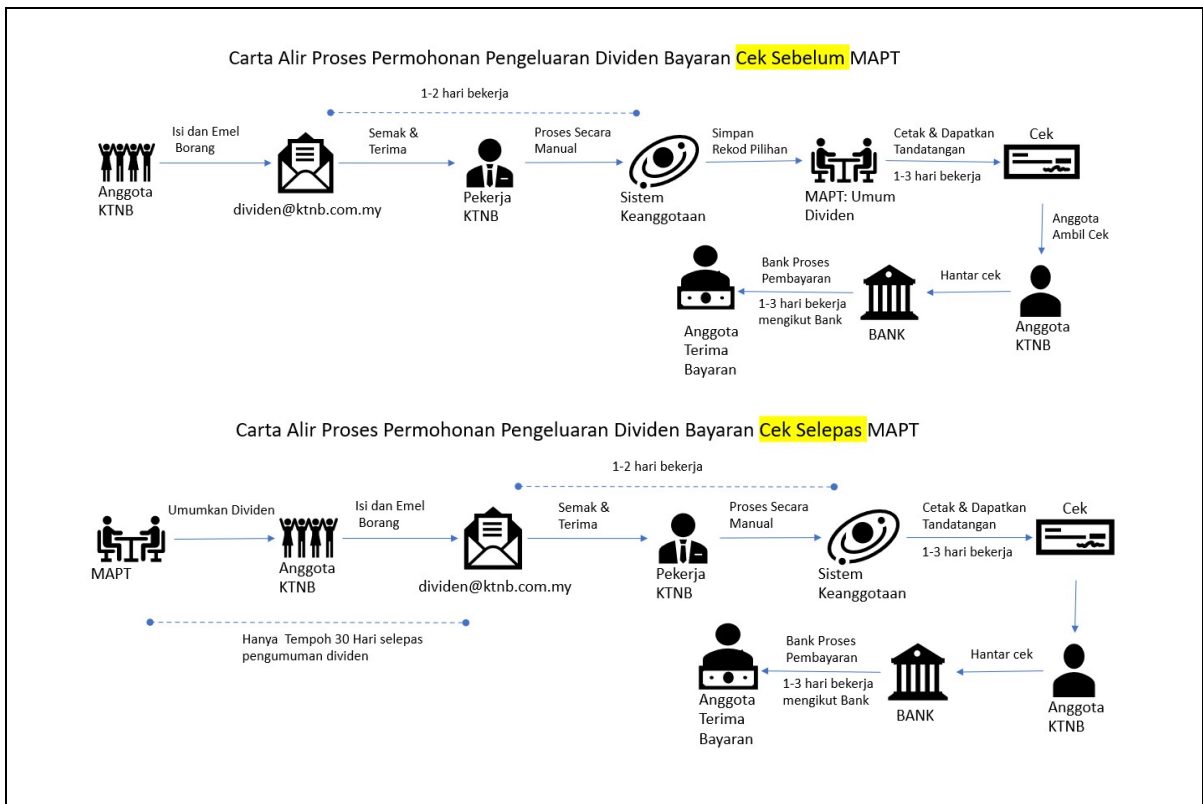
Carta Alir Proses Permohonan Pengeluaran Dividen Bayaran Cek Sebelum MAPT

1-2 hari bekerja

Anggota KTNB

Isi dan Emel Borang

dividen@ktnb.com.my

Semak & Terima

Pekerja KTNB

Proses Secara Manual

Sistem Keanggotaan

Simpan Rekod Pilihan

MAPT: Umum Dividen

Cetak & Dapatkan Tandatangan

1-3 hari bekerja

Cek

Anggota Ambil Cek

Anggota KTNB

Hantar cek

BANK

Bank Proses Pembayaran

1-3 hari bekerja mengikut Bank

Anggota Terima Bayaran

Carta Alir Proses Permohonan Pengeluaran Dividen Bayaran Cek Selepas MAPT

1-2 hari bekerja

MAPT

Umumkan Dividen

Anggota KTNB

Isi dan Emel Borang

dividen@ktnb.com.my

Semak & Terima

Pekerja KTNB

Proses Secara Manual

Sistem Keanggotaan

Cetak & Dapatkan Tandatangan

1-3 hari bekerja

Cek

Hanya Tempoh 30 Hari selepas pengumuman dividen

Anggota KTNB

Hantar cek

BANK

Bank Proses Pembayaran

1-3 hari bekerja mengikut Bank

Anggota Terima Bayaran